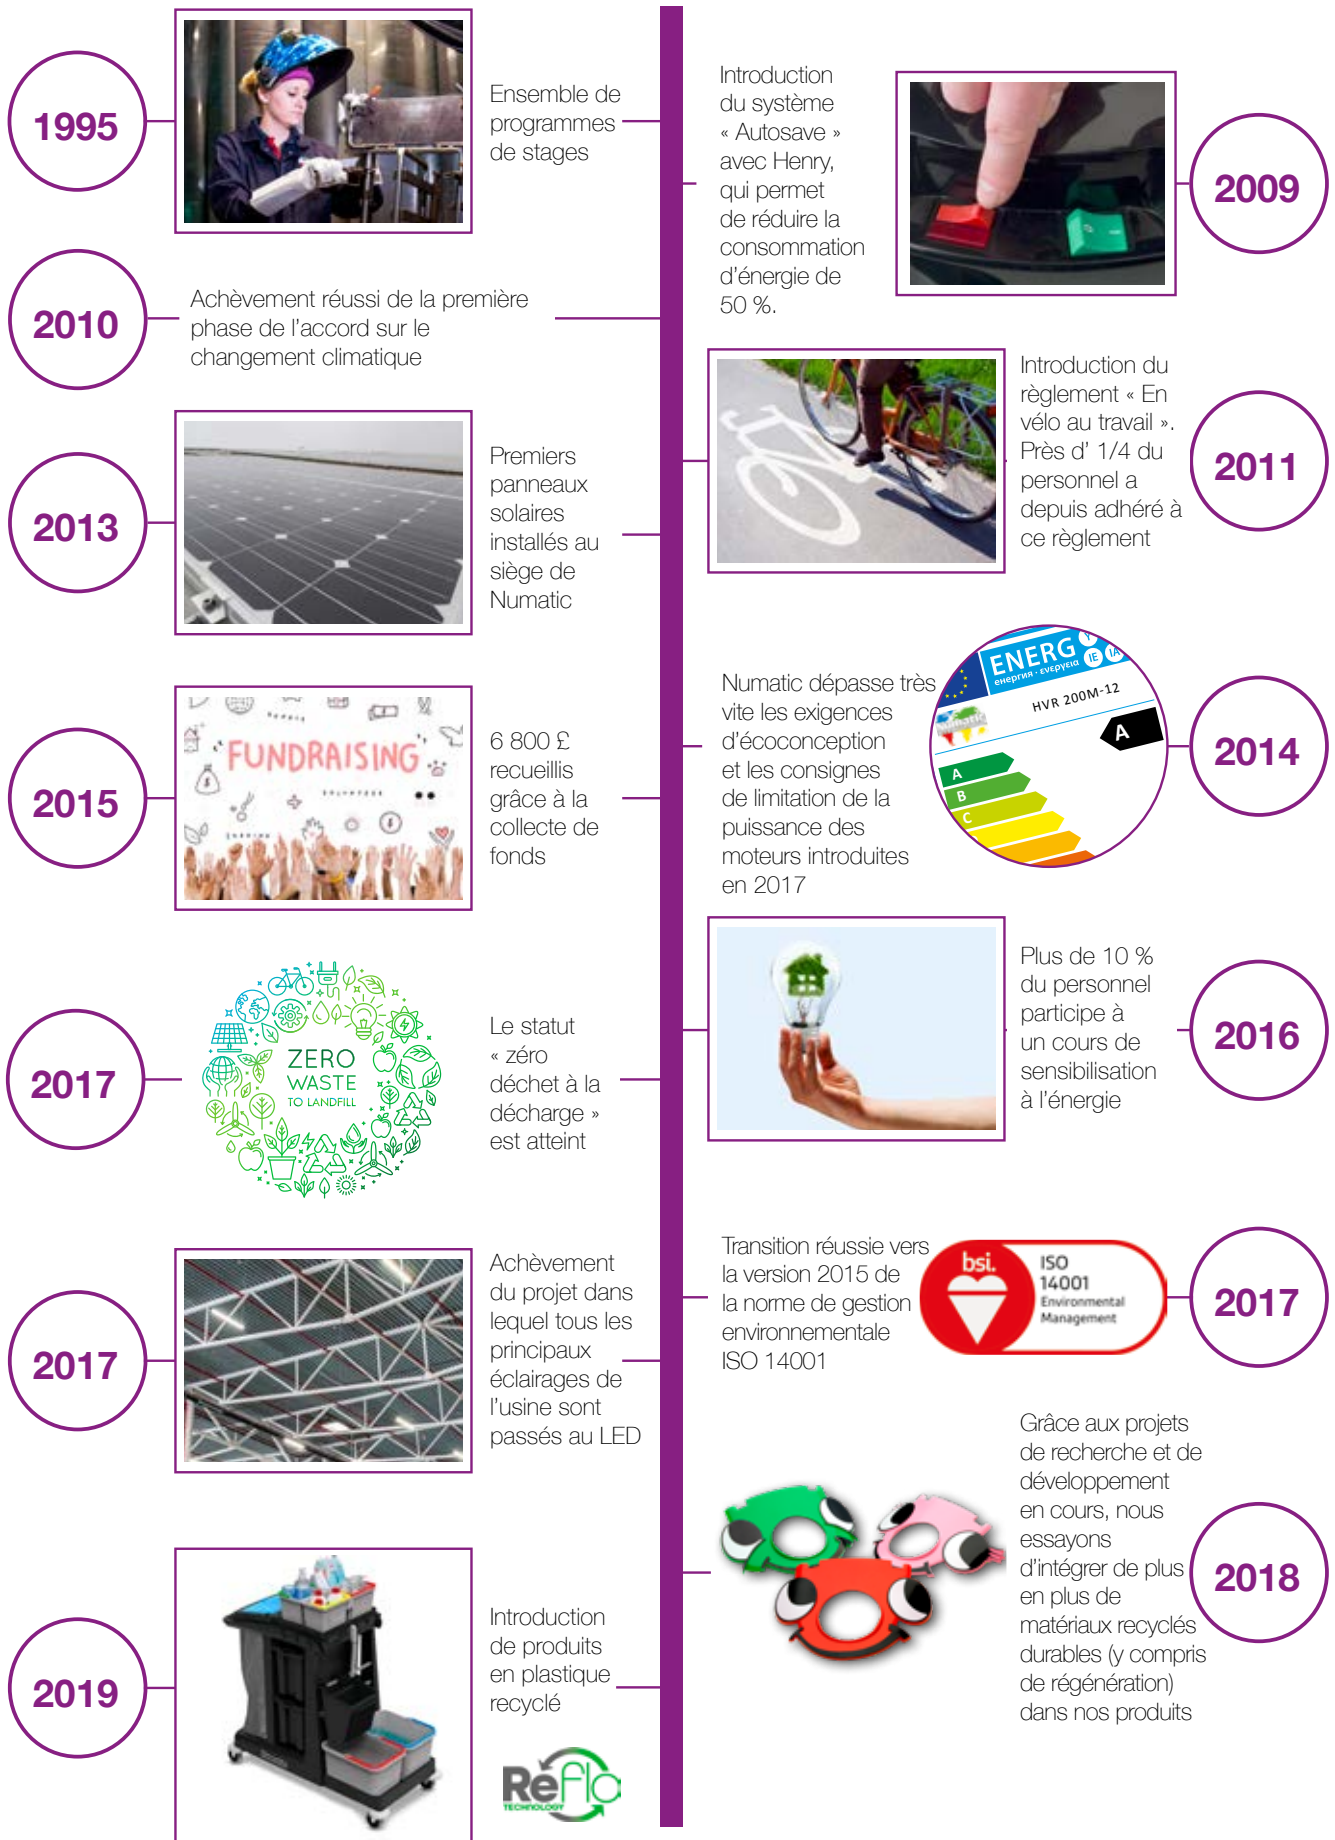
1995

Ensemble de programmes de stages

Introduction du système « Autosave » avec Henry, qui permet de réduire la consommation d'énergie de 50 %.

2009

2010

Achèvement réussi de la première phase de l'accord sur le changement climatique

Introduction du règlement « En vélo au travail ». Près d' 1/4 du personnel a depuis adhéré à ce règlement

2011

2013

Premiers panneaux solaires installés au siège de Numatic

Numatic dépasse très vite les exigences d'écoconception et les consignes de limitation de la puissance des moteurs introduites en 2017

ENERG
енергия · ενεργεια
HVR 200M-12
A
A
B
C

2014

FUNDRAISING

2015

6 800 £ recueillis grâce à la collecte de fonds

Plus de 10 % du personnel participe à un cours de sensibilisation à l'énergie

2016

ZERO
WASTE
TO LANDFILL

2017

Le statut « zéro déchet à la décharge » est atteint

Transition réussie vers la version 2015 de la norme de gestion environnementale ISO 14001

bsi.
ISO
14001
Environmental
Management

2017

2017

Achèvement du projet dans lequel tous les principaux éclairages de l'usine sont passés au LED

Grâce aux projets de recherche et de développement en cours, nous essayons d'intégrer de plus en plus de matériaux recyclés durables (y compris de régénération) dans nos produits

2018

2019

Introduction de produits en plastique recyclé

ReFlo
TECHNOLOGY